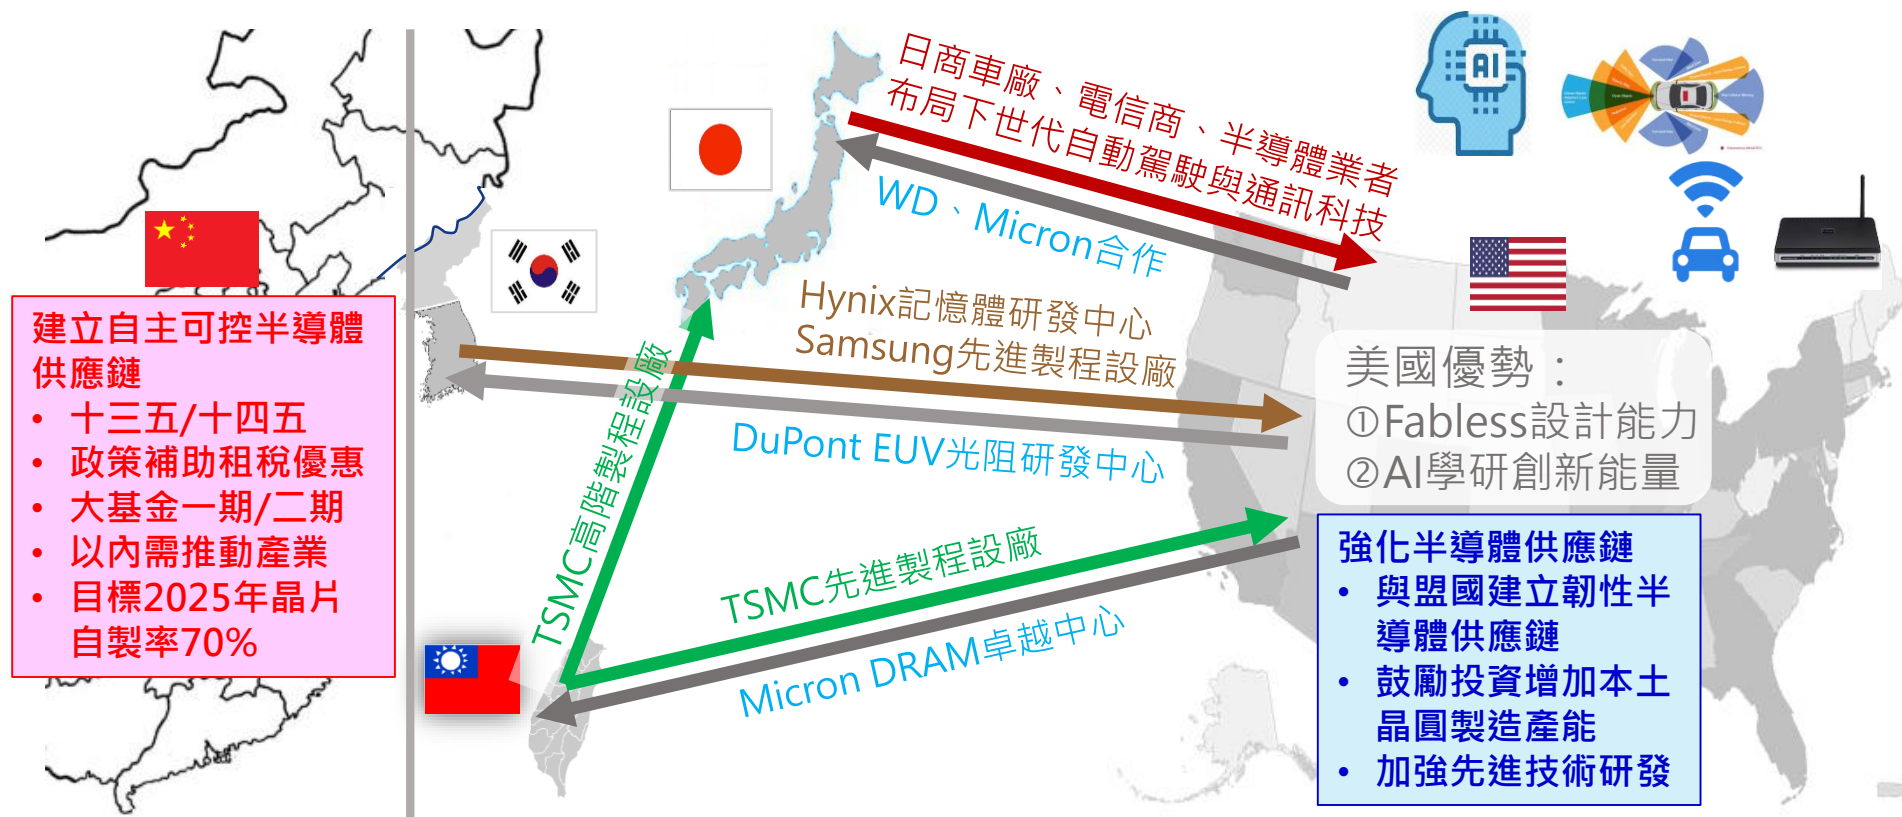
建立自主可控半導體供應鏈
• 十三五/十四五
• 政策補助租稅優惠
• 大基金一期/二期
• 以內需推動產業
• 目標2025年晶片自製率70%

日商車廠、電信商、半導體業者布局下世代自動駕駛與通訊科技

WD、Micron合作

Hynix記憶體研發中心
Samsung先進製程設廠

DuPont EUV光阻研發中心

TSMC高階製程設廠

TSMC先進製程設廠

Micron DRAM卓越中心

美國優勢：
①Fabless設計能力
②AI學研創新能量

強化半導體供應鏈
• 與盟國建立韌性半導體供應鏈
• 鼓勵投資增加本土晶圓製造產能
• 加強先進技術研發

AI